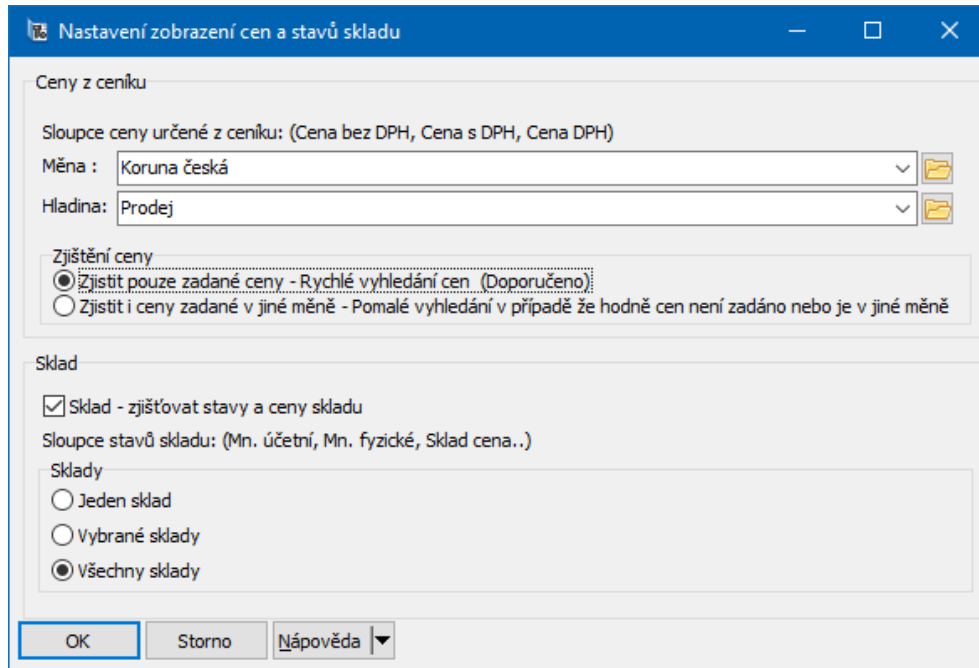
Nastavení zobrazení cen a stavů skladu

Ceny z ceníku

Sloupce ceny určené z ceníku: (Cena bez DPH, Cena s DPH, Cena DPH)

Měna : Koruna česká

Hladina: Prodej

Zjištění ceny

Zjistit pouze zadané ceny - Rychlé vyhledání cen (Doporučeno)

Zjistit i ceny zadané v jiné měně - Pomalé vyhledání v případě že hodně cen není zadáno nebo je v jiné měně

Sklad

Sklad - zjišťovat stavy a ceny skladu

Sloupce stavů skladu: (Mn. účetní, Mn. fyzické, Sklad cena..)

Sklady

Jeden sklad

Vybrané sklady

Všechny sklady

OK Storno Nápověda